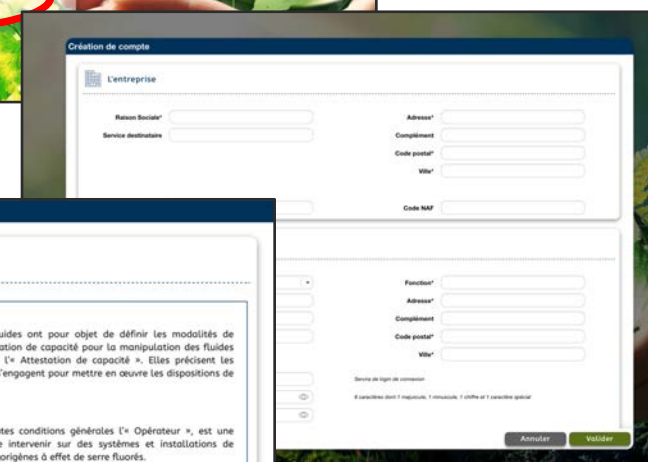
Création de compte

L'entreprise

Raison Sociale*

Service destinataire

Adresse*

Complément

Code postal*

Ville*

Code NAF

Fonction*

Adresse*

Complément

Code postal*

Ville*

Service de login de connexion

8 caractères dont 1 majuscule, 1 minuscule, 1 chiffre et 1 caractère spécial

Annuler

Valider

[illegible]uides ont pour objet de définir les modalités de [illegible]ation de capacité pour la manipulation des fluides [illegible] l'« Attestation de capacité ». Elles précisent les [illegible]'engagent pour mettre en œuvre les dispositions de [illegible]

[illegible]tes conditions générales l'« Opérateur », est une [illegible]e intervenir sur des systèmes et installations de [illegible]origènes à effet de serre fluorés.